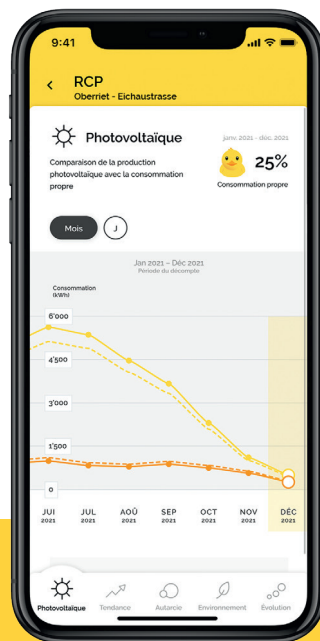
9:41

RCP
Oberriet - Eichaustrasse

Photovoltaïque
Comparaison de la production photovoltaïque avec la consommation propre

janv. 2021 - déc. 2021
25%
Consommation propre

Mois
J

Jan 2021 – Déc 2021
Période du décompte

Consommation (kWh)
6'000
4'500
3'000
1'500
0

JUI 2021
JUL 2021
AOÛ 2021
SEP 2021
OCT 2021
NOV 2021
DÉC 2021

Photovoltaïque
Tendance
Autarcie
Environnement
Évolution